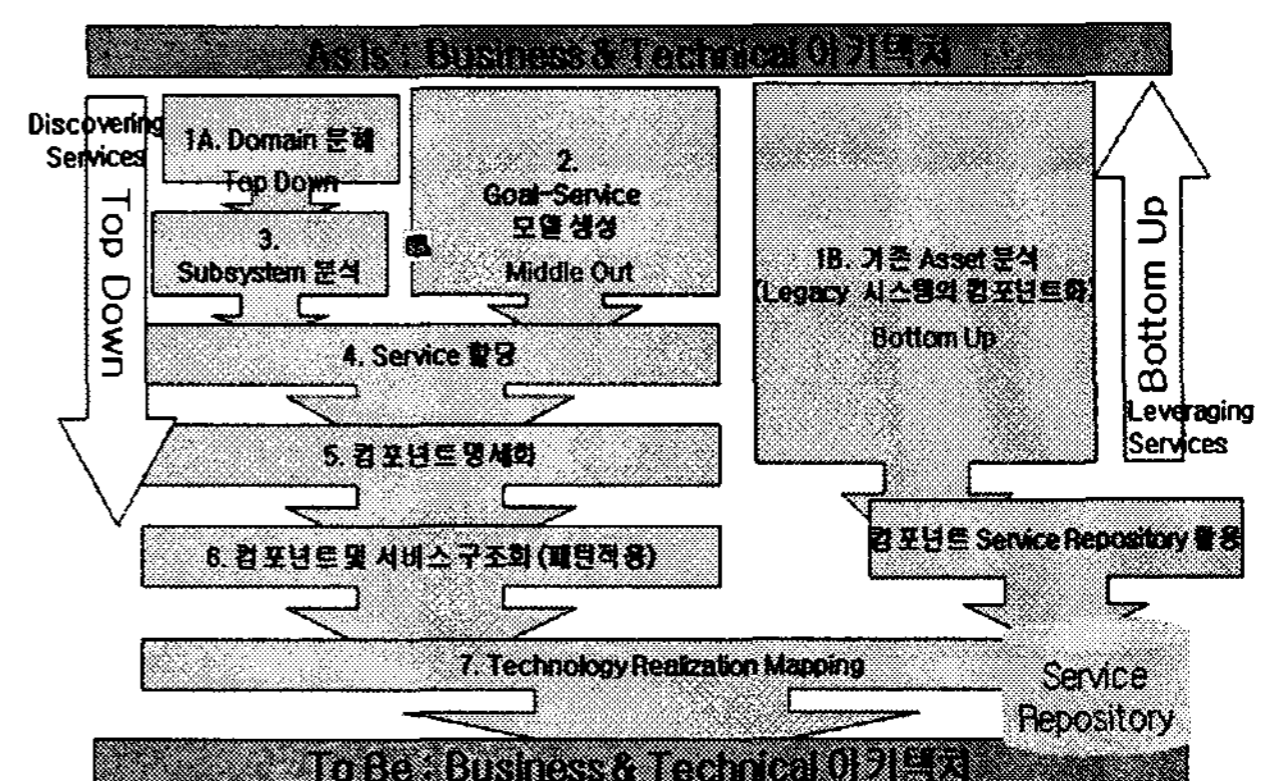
As Is : Business & Techical 아키텍처

Discovering Services

Top Down

1A. Domain 분해

Top Down

2. Goal-Service 모델 생성

Middle Out

3. Subsystem 분석

1B. 기존 Asset 분석 (Legacy 시스템의 컴포넌트화)

Bottom Up

Bottom Up

Leveraging Services

4. Service 할당

5. 컴포넌트 명세화

6. 컴포넌트 및 서비스 구조화 (패턴적용)

컴포넌트 Service Repository 활용

7. Technology Realization Mapping

Service Repository

To Be : Business & Techical 아키텍처